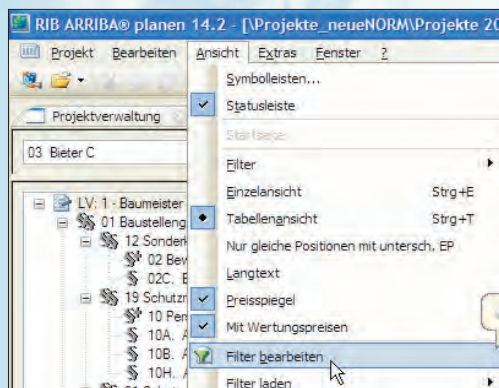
RIB ARRIBA® planen 14.2 - [\Projekte_neueNORM\Projekte 20

Projekt Bearbeiten Ansicht Extras Fenster ?

Projektverwaltung

03 Bieter C

LV: 1 - Baumeister
01 Baustelleng
12 Sonder
02 Bew
02C. B
19 Schutz
10 Per
10A. A
10B. A
10H. A

Symbolleisten...
Statusleiste
Startseite
Filter
Einzelansicht Strg+E
Tabellenansicht Strg+T
Nur gleiche Positionen mit untersch. EP
Langtext
Preisspiegel
Mit Wertungspreisen
Filter bearbeiten
Filter laden